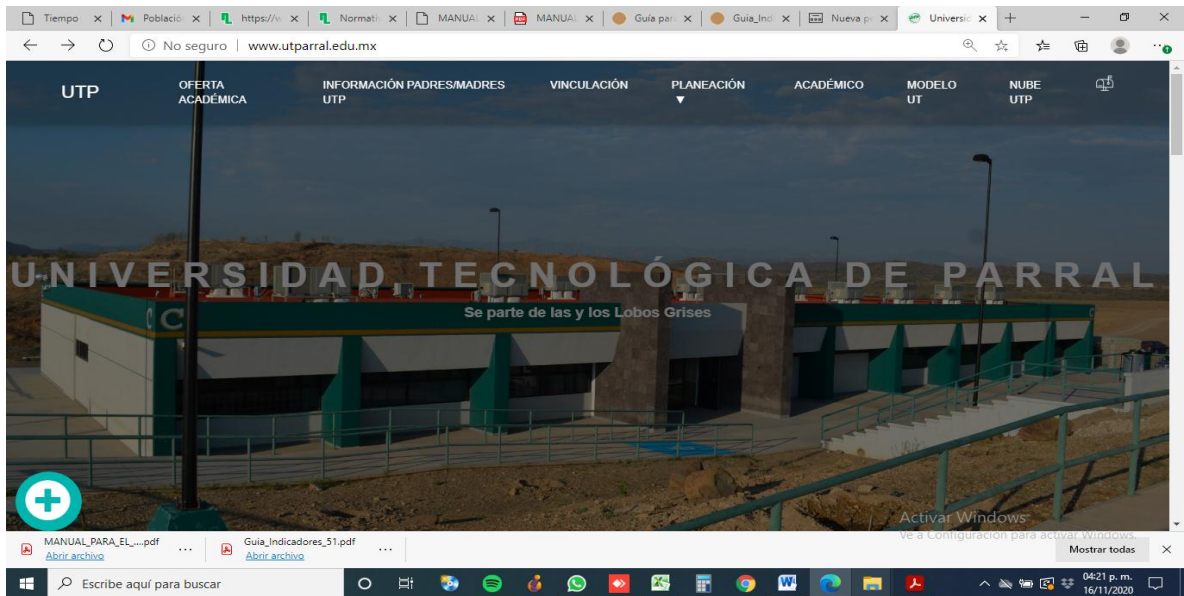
Tiempo × | Població × | https://w × | Normati × | MANUAL × | MANUAL × | Guía par × | Guia_Indi × | Nueva p × | Universi × | +

No seguro | www.utparral.edu.mx

UTP OFERTA ACADÉMICA INFORMACIÓN PADRES/MADRES UTP VINCULACIÓN PLANEACIÓN ACADÉMICO MODELO UT NUBE UTP

UNIVERSIDAD TECNOLÓGICA DE PARRAL

Se parte de las y los Lobos Grises

Activar Windows
Ve a Configuración para activar Windows.

MANUAL_PARA_EL_....pdf
Abrir archivo

Guia_Indicadores_51.pdf
Abrir archivo

Mostrar todas

Escribe aquí para buscar

04:21 p. m.
16/11/2020